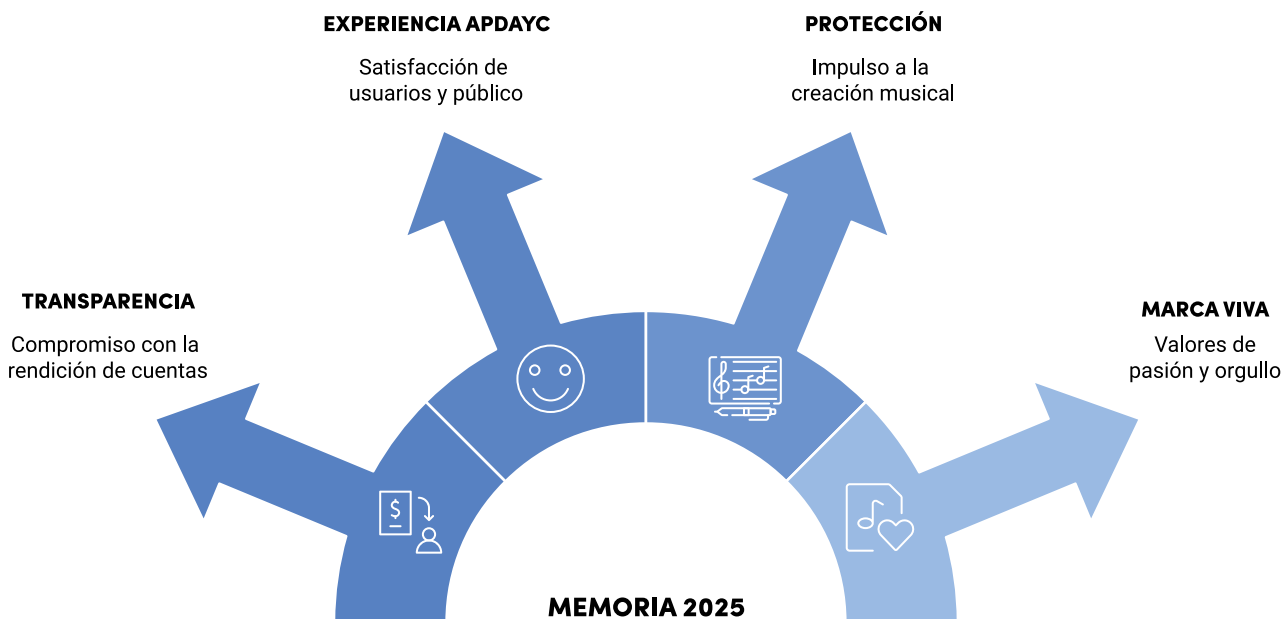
EXPERIENCIA APDAYC

Satisfacción de usuarios y público

PROTECCIÓN

Impulso a la creación musical

TRANSPARENCIA

Compromiso con la rendición de cuentas

MARCA VIVA

Valores de pasión y orgullo

MEMORIA 2025